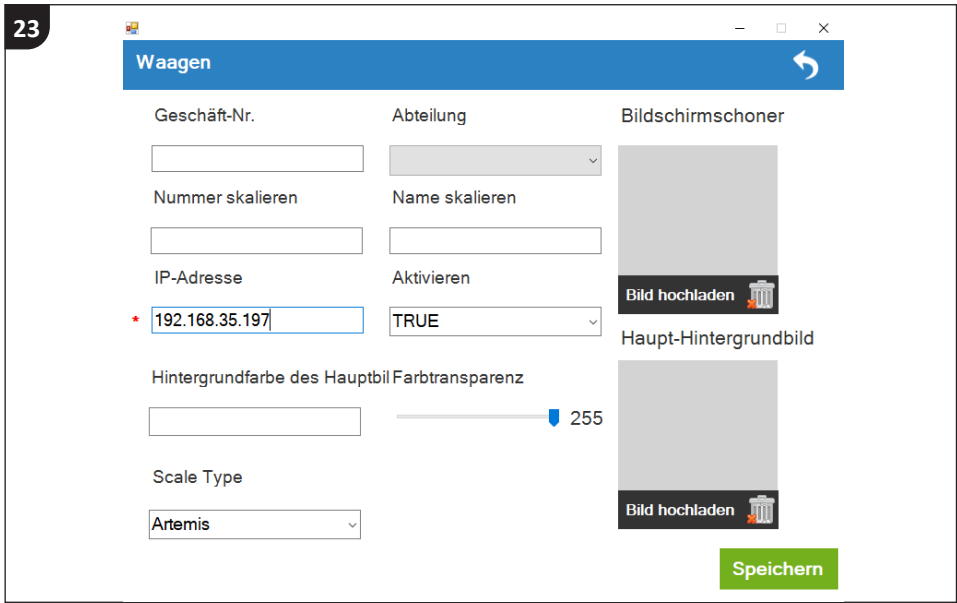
23

Waagen

Geschäft-Nr.

Abteilung

Bildschirmschoner

Nummer skalieren

Name skalieren

IP-Adresse

Aktivieren

Bild hochladen

* 192.168.35.197

TRUE

Haupt-Hintergrundbild

Hintergrundfarbe des Hauptbil

Farbtransparenz

255

Scale Type

Bild hochladen

Artemis

Speichern